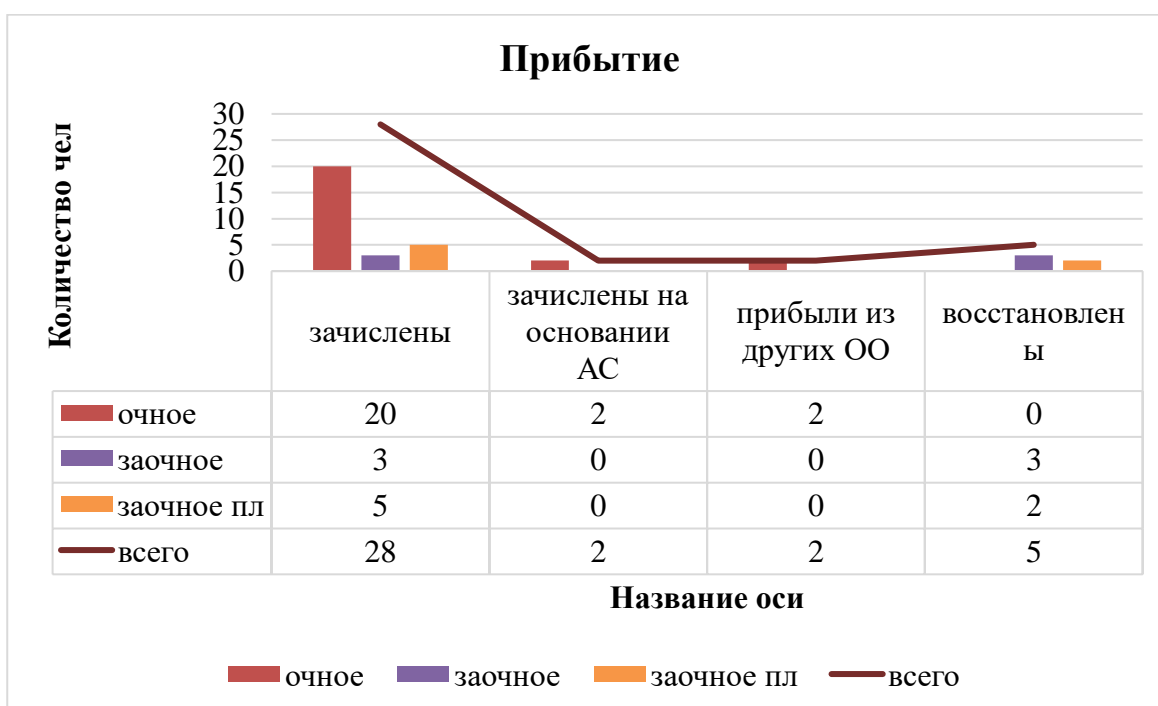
Прибытие

Количество чел

30
25
20
15
10
5
0

| | зачислены | зачислены на основании АС | прибыли из других ОО | восстановлен ы |
|---|---|---|---|---|
| очное | 20 | 2 | 2 | 0 |
| заочное | 3 | 0 | 0 | 3 |
| заочное пл | 5 | 0 | 0 | 2 |
| всего | 28 | 2 | 2 | 5 |

Название оси

очное заочное заочное пл всего